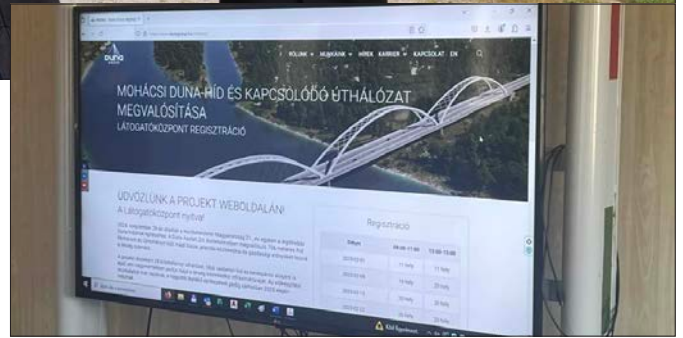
RÓLUNK MUNKÁINK HÍREK KARRIER KAPCSOLAT EN

MOHÁCSI DUNA-HÍD ÉS KAPCSOLÓDÓ ÚTHÁLÓZAT MEGVALÓSÍTÁSA

LÁTOGATÓKÖZPONT REGISZTRÁCIÓ

ÜDVÖZLÜNK A PROJEKT WEBOLDALÁN!

A Látogatóközpont nyitva!

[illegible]

Regisztráció

| Dátum | 09:00-11:00 | 13:00-15:00 |
|---|---|---|
| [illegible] | 11 hely | 20 hely |
| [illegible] | 11 hely | 20 hely |
| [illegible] | 16 hely | 20 hely |
| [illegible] | 20 hely | 20 hely |
| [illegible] | 20 hely | 20 hely |